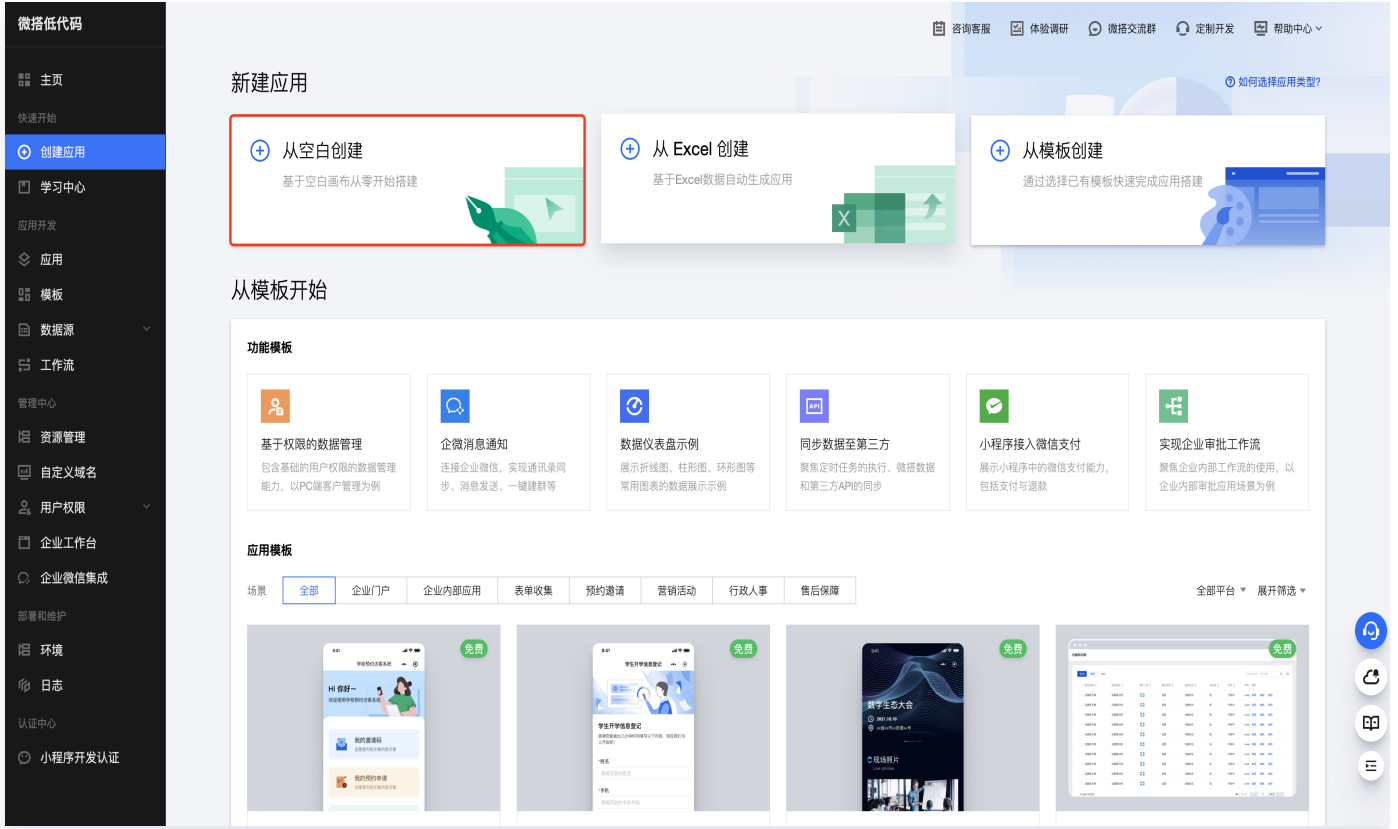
微搭低代码

主页
快速开始
创建应用
学习中心
应用开发
应用
模板
数据源
工作流
管理中心
资源管理
自定义域名
用户权限
企业工作台
企业微信集成
部署和维护
环境
日志
认证中心
小程序开发认证

咨询客服 体验调研 微搭交流群 定制开发 帮助中心

新建应用

如何选择应用类型?

从空白创建
基于空白画布从零开始搭建

从 Excel 创建
基于Excel数据自动生成应用

从模板创建
通过选择已有模板快速完成应用搭建

从模板开始

功能模板

基于权限的数据管理
包含基础的用户权限的数据管理能力，以PC端客户管理为例

企微消息通知
连接企业微信，实现通讯录同步、消息发送、一键建群等

数据仪表盘示例
展示折线图、柱形图、环形图等常用图表的数据展示示例

同步数据至第三方
聚焦定时任务的执行、微搭数据和第三方API的同步

小程序接入微信支付
展示小程序中的微信支付能力，包括支付与退款

实现企业审批工作流
聚焦企业内部工作流的使用，以企业内部审批应用场景为例

应用模板

场景 全部 企业门户 企业内部应用 表单收集 预约邀请 营销活动 行政人事 售后保障

全部平台 展开筛选

免费
学校预约访客系统
Hi 你好~
我的邀请码
我的预约申请

免费
学生开学信息登记
学生开学信息登记
*姓名
*手机

免费
数字生态大会
现场照片

免费